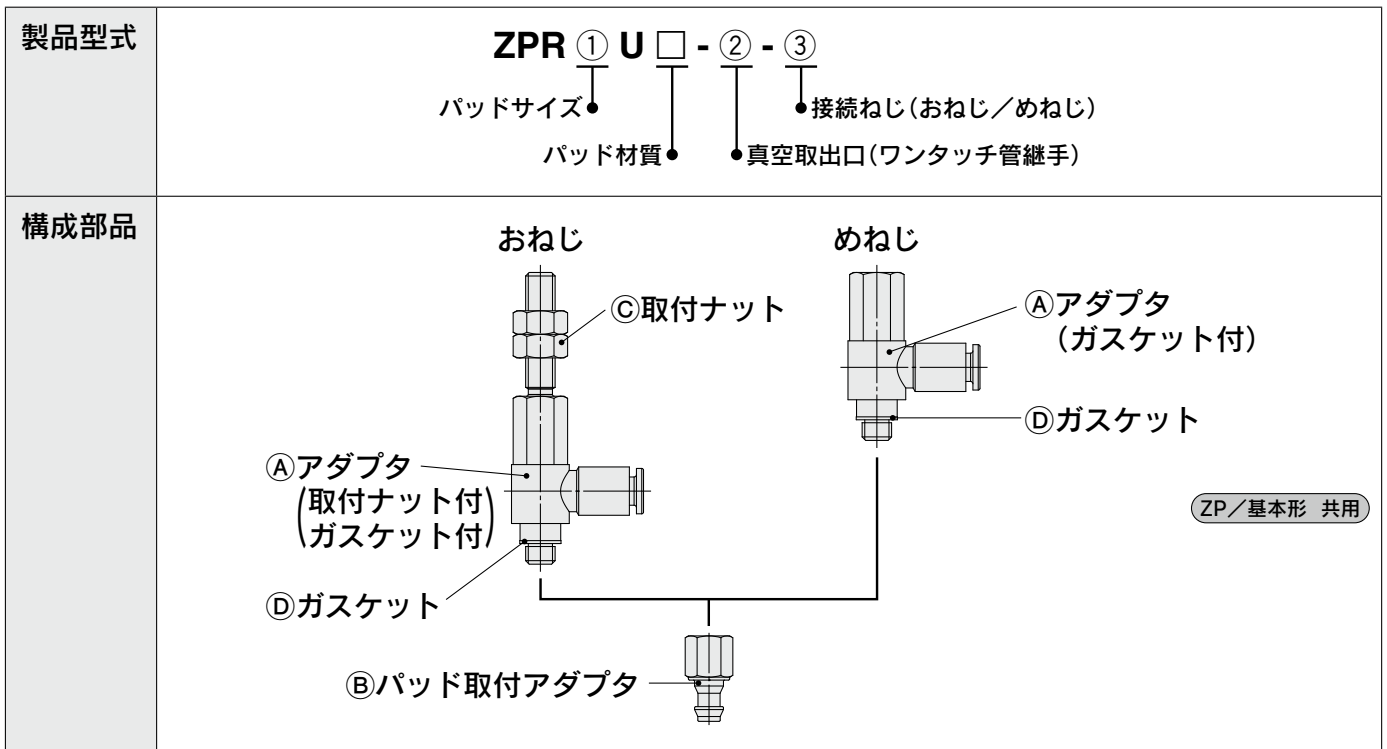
| 製品型式 | ZPR ① U □ - ② - ③<br>パッドサイズ<br>接続ねじ(おねじ/めねじ)<br>パッド材質<br>真空取出口(ワンタッチ管継手) |
|---|---|
| 構成部品 | おねじ<br>Ⓒ取付ナット<br>Ⓐアダプタ (取付ナット付 ガスケット付)<br>Ⓓガスケット<br>めねじ<br>Ⓐアダプタ (ガスケット付)<br>Ⓓガスケット<br>ZP/基本形 共用<br>Ⓑパッド取付アダプタ |